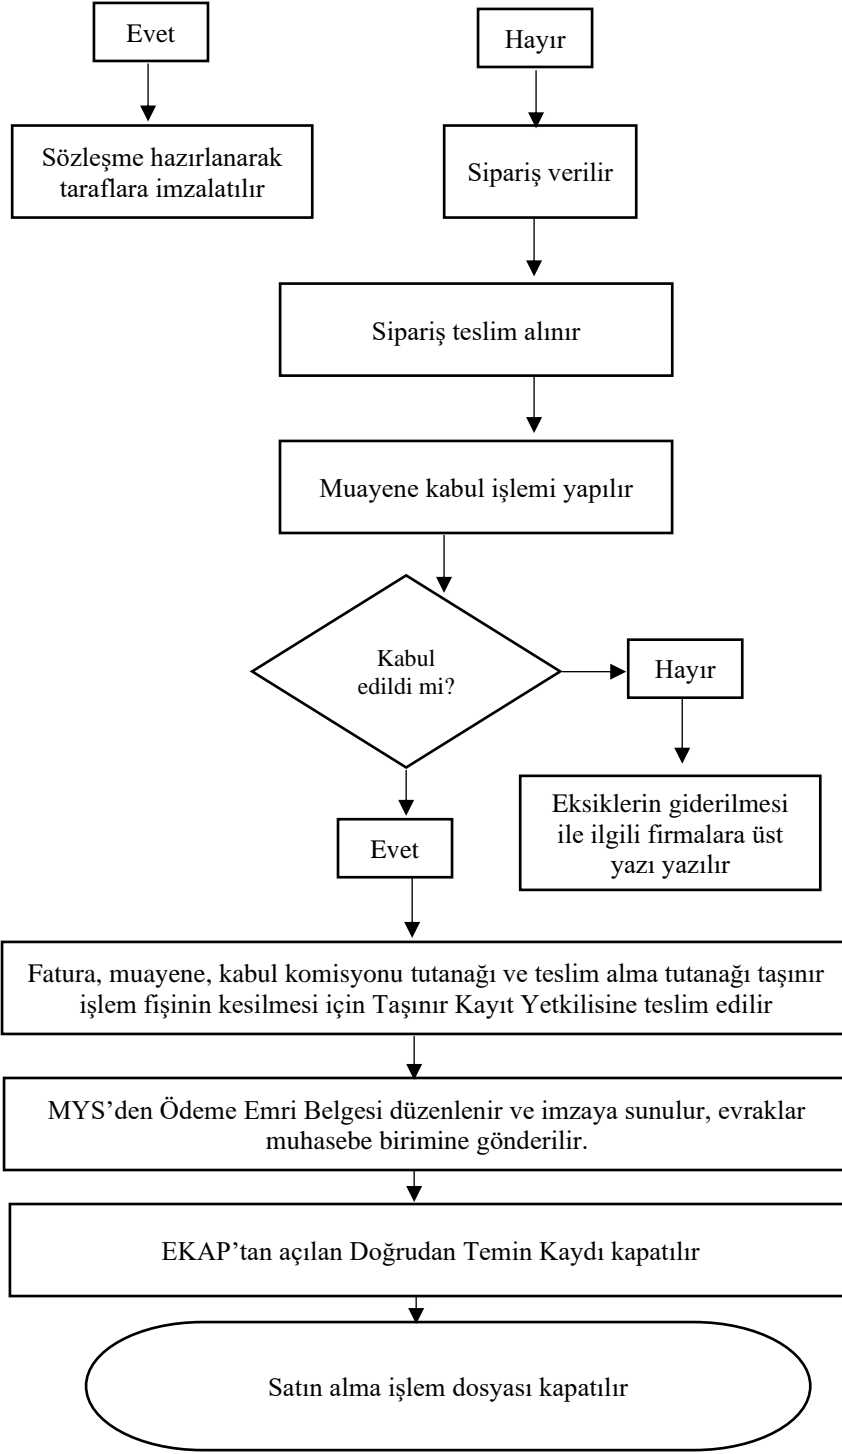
Evet

Sözleşme hazırlanarak taraflara imzalatılır

Hayır

Sipariş verilir

Sipariş teslim alınır

Muayene kabul işlemi yapılır

Kabul edildi mi?

Hayır

Eksiklerin giderilmesi ile ilgili firmalara üst yazı yazılır

Evet

Fatura, muayene, kabul komisyonu tutanağı ve teslim alma tutanağı taşınır işlem fişinin kesilmesi için Taşınır Kayıt Yetkilisine teslim edilir

MYS'den Ödeme Emri Belgesi düzenlenir ve imzaya sunulur, evraklar muhasebe birimine gönderilir.

EKAP'tan açılan Doğrudan Temin Kaydı kapatılır

Satın alma işlem dosyası kapatılır